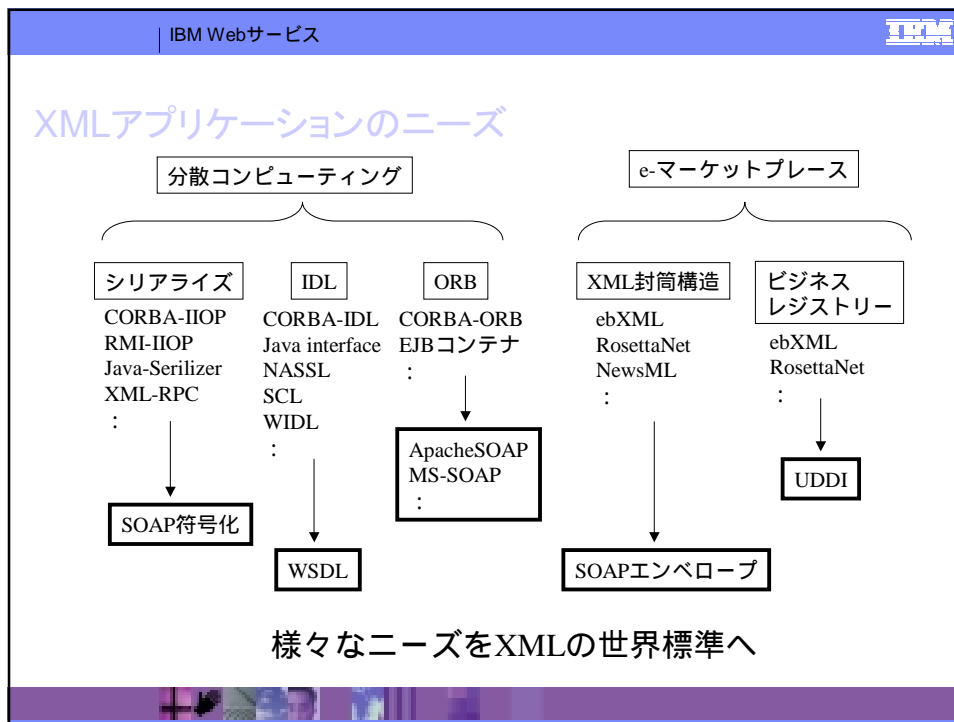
IBM Webサービス

IBM

XMLアプリケーションのニーズ

分散コンピューティング

e-マーケットプレース

シリアライズ
CORBA-IIOP
RMI-IIOP
Java-Serilizer
XML-RPC
:

SOAP符号化

IDL
CORBA-IDL
Java interface
NASSL
SCL
WIDL
:

WSDL

ORB
CORBA-ORB
EJBコンテナ
:

ApacheSOAP
MS-SOAP
:

XML封筒構造
ebXML
RosettaNet
NewsML
:

SOAPエンベロープ

ビジネス
レジストリー
ebXML
RosettaNet
:

UDDI

様々なニーズをXMLの世界標準へ